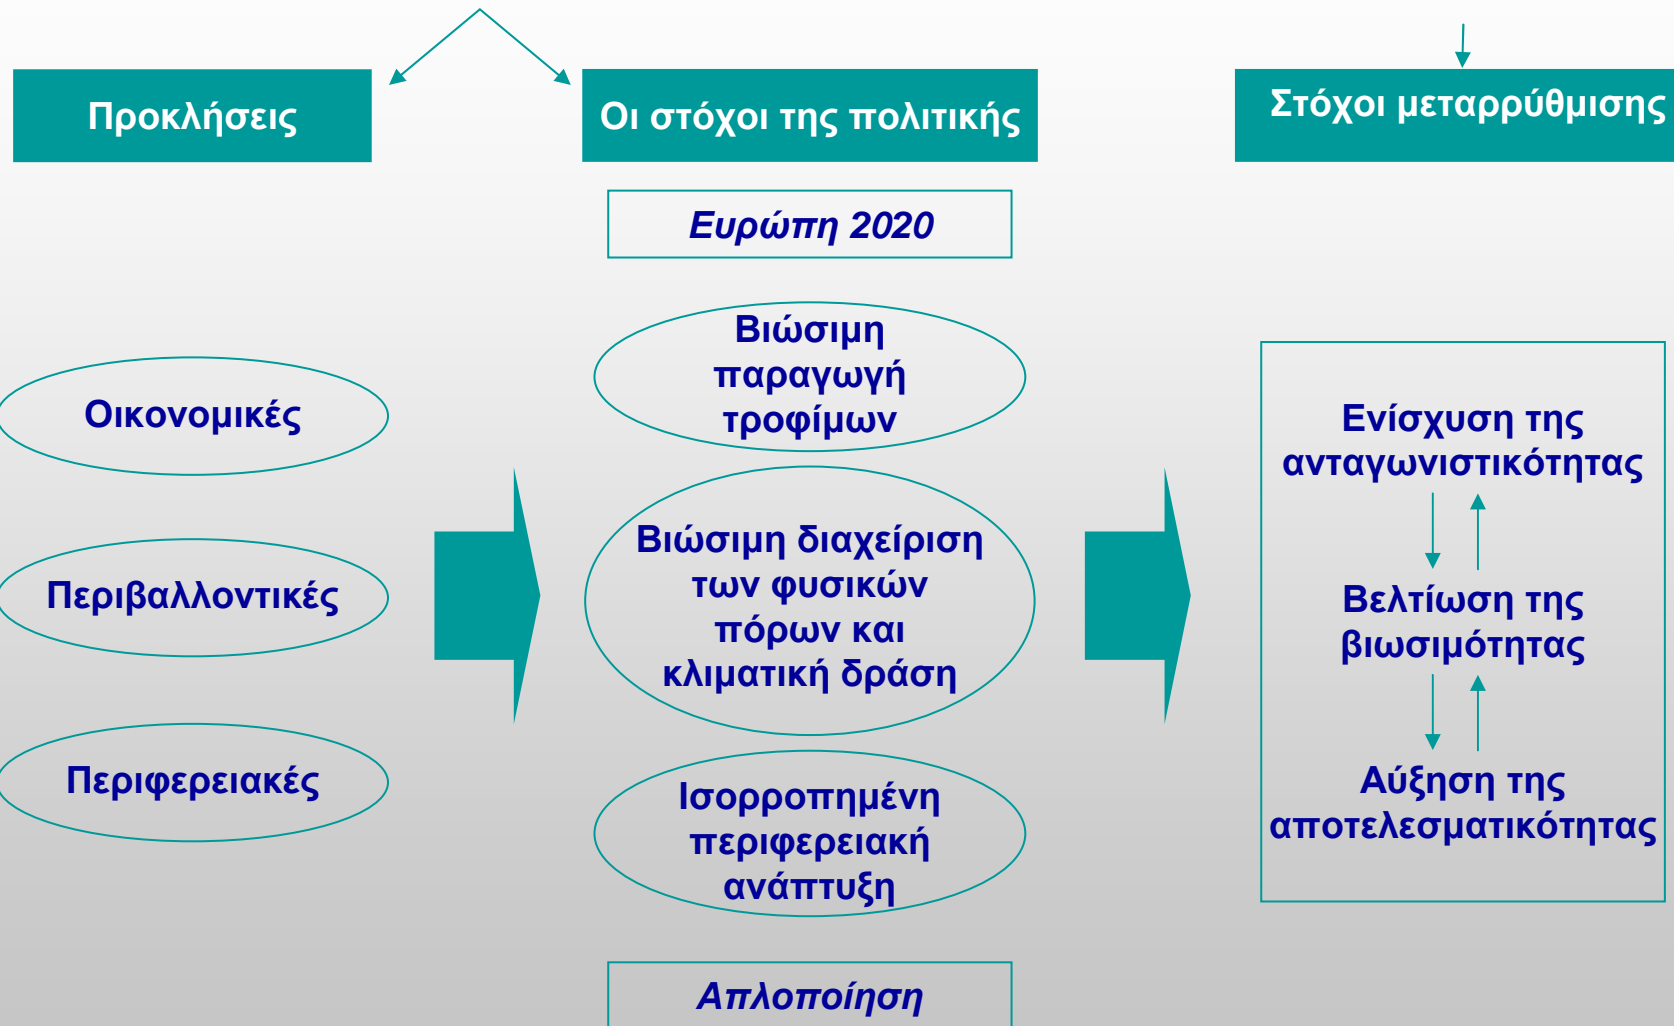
Προκλήσεις

Οι στόχοι της πολιτικής

Στόχοι μεταρρύθμισης

Ευρώπη 2020

Οικονομικές

Περιβαλλοντικές

Περιφερειακές

Βιώσιμη παραγωγή τροφίμων

Βιώσιμη διαχείριση των φυσικών πόρων και κλιματική δράση

Ισορροπημένη περιφερειακή ανάπτυξη

Ενίσχυση της ανταγωνιστικότητας

Βελτίωση της βιωσιμότητας

Αύξηση της αποτελεσματικότητας

Απλοποίηση